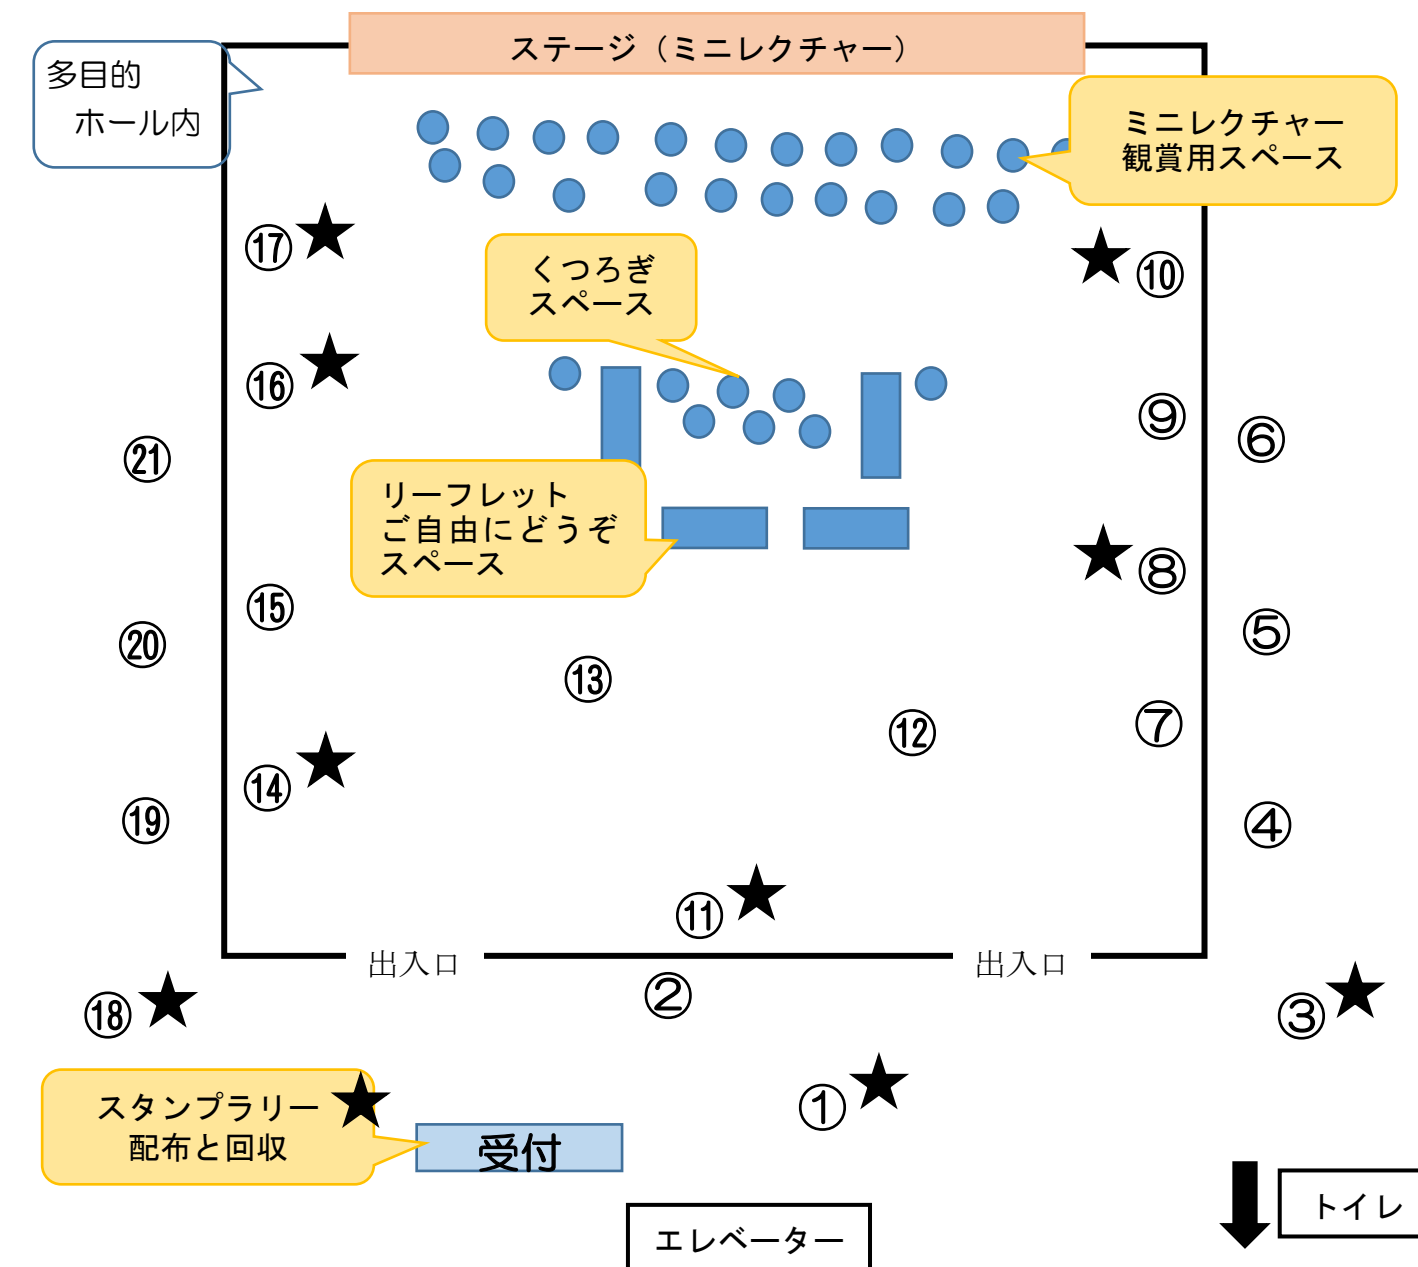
ステージ（ミニレクチャー）

多目的
ホール内

ミニレクチャー
観賞用スペース

⑰★

★⑩

くつろぎ
スペース

⑯★

㉑

⑨

⑥

リーフレット
ご自由にどうぞ
スペース

★⑧

⑮

⑤

⑳

⑬

⑫

⑦

⑭★

⑲

④

⑪★

出入口

出入口

②

⑱★

③★

スタンプラリー
配布と回収

★

受付

①★

トイレ

エレベーター